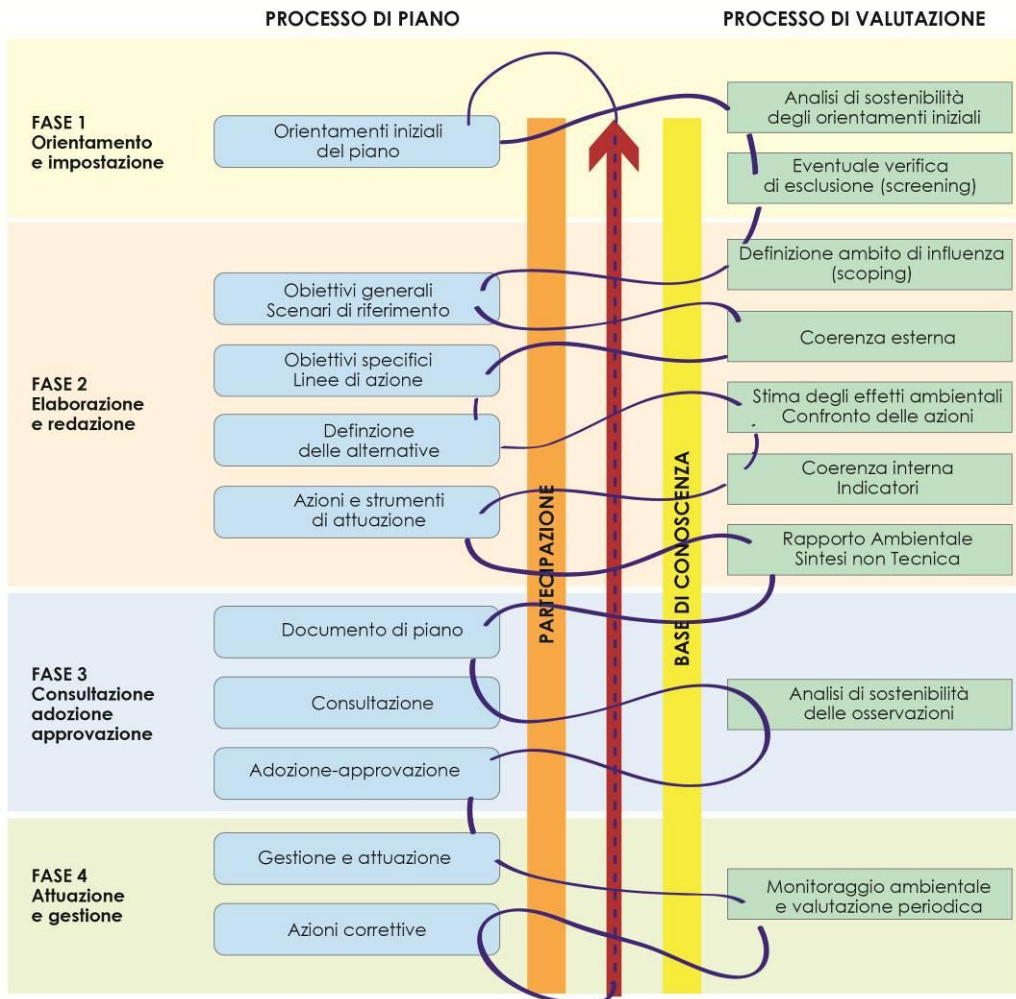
PROCESSO DI PIANO

PROCESSO DI VALUTAZIONE

FASE 1
Orientamento e impostazione

Orientamenti iniziali del piano

Analisi di sostenibilità degli orientamenti iniziali

Eventuale verifica di esclusione (screening)

FASE 2
Elaborazione e redazione

Definizione ambito di influenza (scoping)

Obiettivi generali
Scenari di riferimento

Coerenza esterna

Obiettivi specifici
Linee di azione

Definzione delle alternative

Stima degli effetti ambientali
Confronto delle azioni

Coerenza interna
Indicatori

Azioni e strumenti di attuazione

Rapporto Ambientale
Sintesi non Tecnica

PARTECIPAZIONE

BASE DI CONOSCENZA

FASE 3
Consultazione adozione approvazione

Documento di piano

Consultazione

Analisi di sostenibilità delle osservazioni

Adozione-approvazione

FASE 4
Attuazione e gestione

Gestione e attuazione

Monitoraggio ambientale e valutazione periodica

Azioni correttive